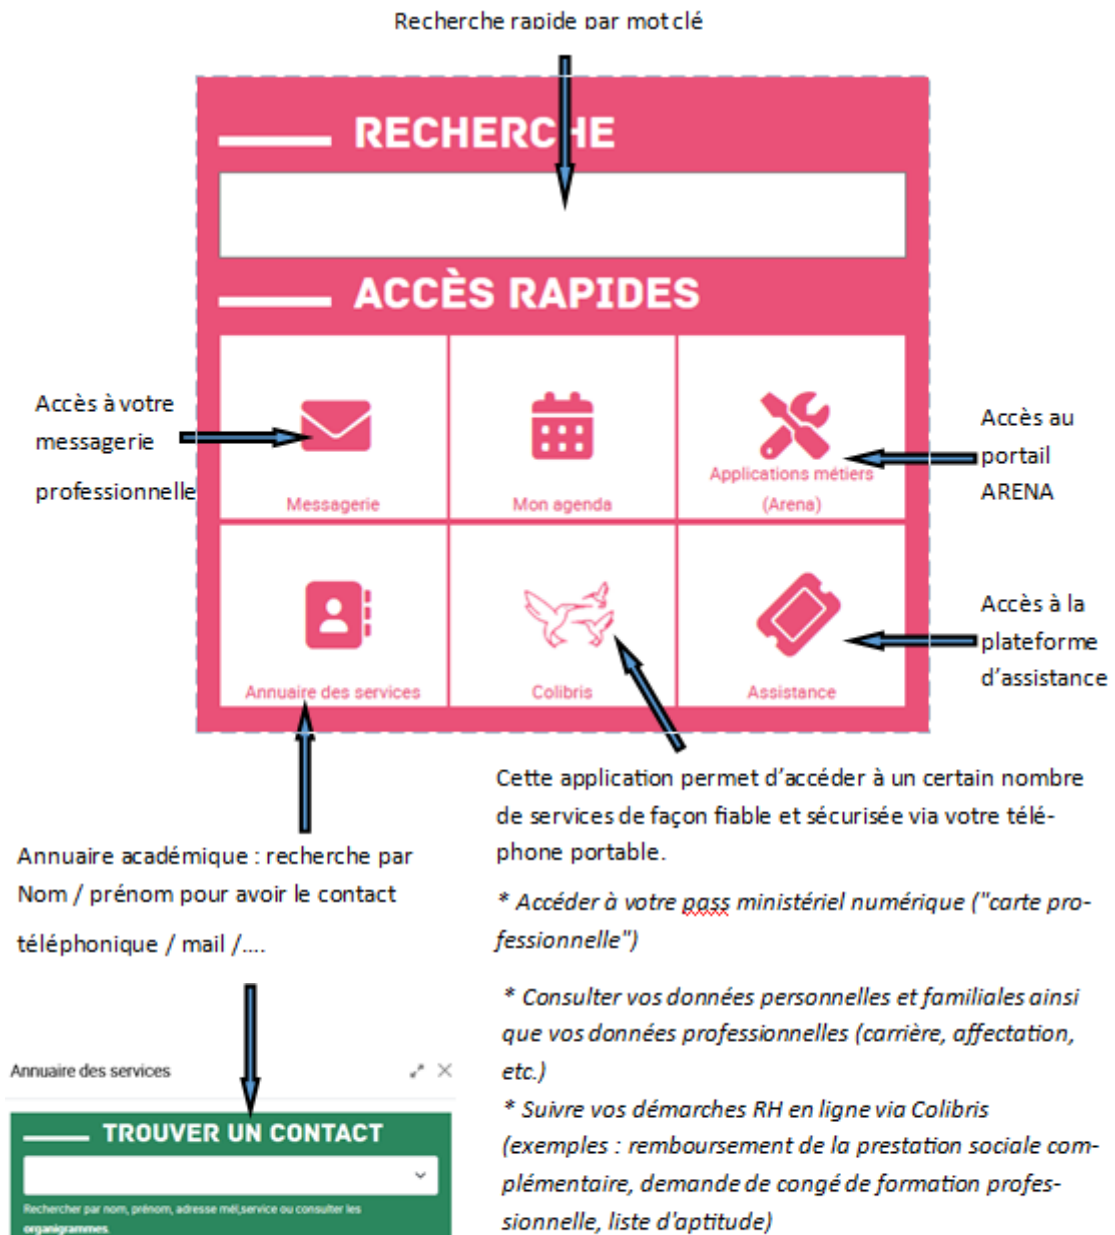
Recherche rapide par mot clé

RECHERCHE

ACCÈS RAPIDES

Accès à votre messagerie professionnelle

Messagerie

Mon agenda

Applications métiers (Arena)

Accès au portail ARENA

Annuaire des services

Colibris

Assistance

Accès à la plateforme d'assistance

Cette application permet d'accéder à un certain nombre de services de façon fiable et sécurisée via votre téléphone portable.

* Accéder à votre pass ministériel numérique ("carte professionnelle")

* Consulter vos données personnelles et familiales ainsi que vos données professionnelles (carrière, affectation, etc.)

* Suivre vos démarches RH en ligne via Colibris (exemples : remboursement de la prestation sociale complémentaire, demande de congé de formation professionnelle, liste d'aptitude)

Annuaire académique : recherche par Nom / prénom pour avoir le contact téléphonique / mail /....

Annuaire des services

TROUVER UN CONTACT

Rechercher par nom, prénom, adresse mél,service ou consulter les organigrammes